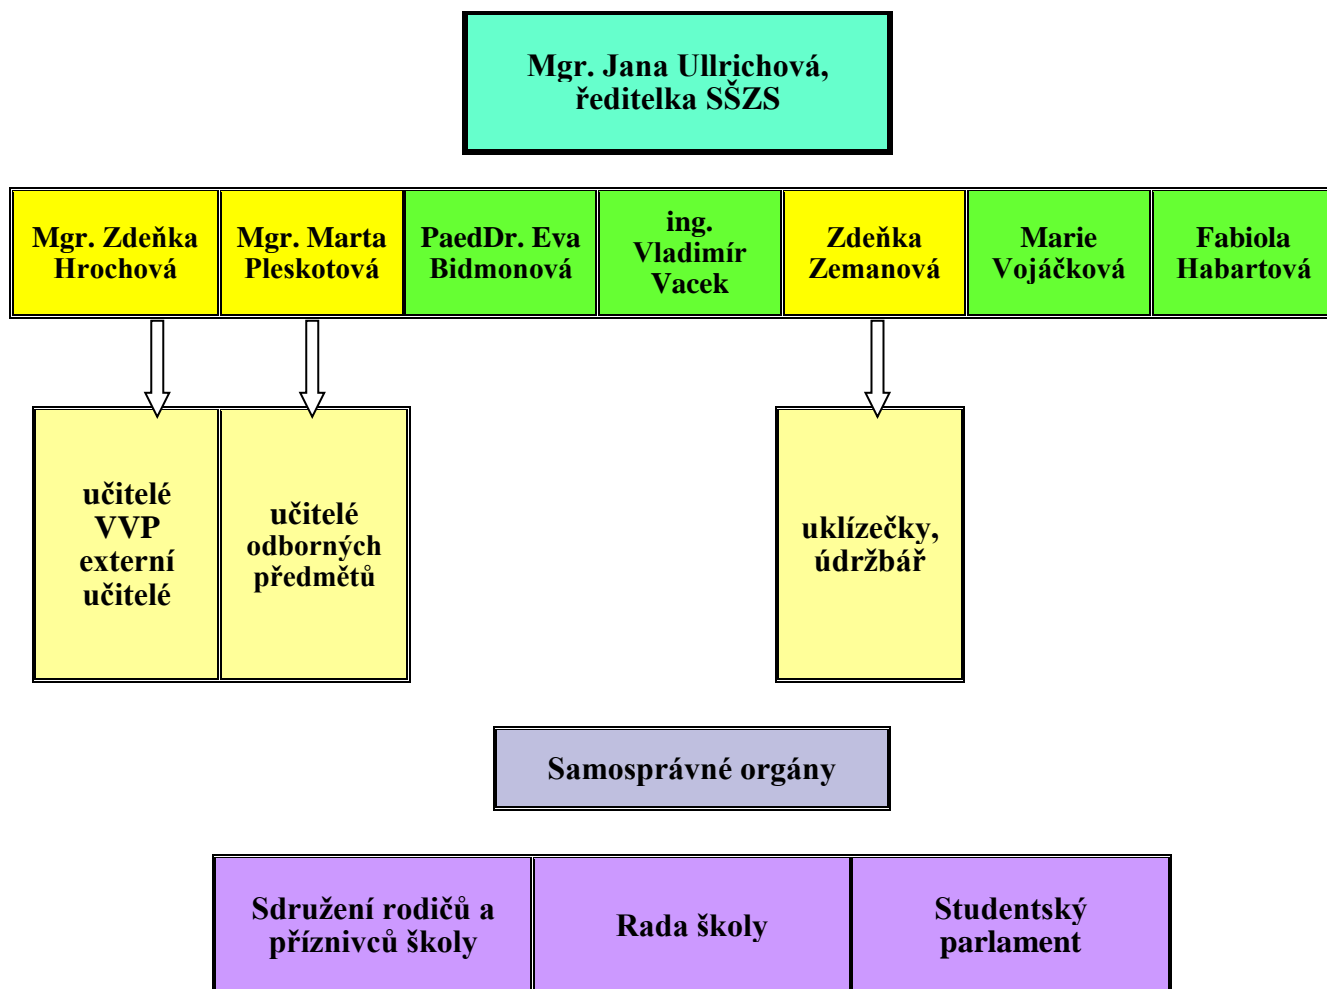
Mgr. Jana Ullrichová, ředitelka SŠZS

Mgr. Zdeňka Hrochová

Mgr. Marta Pleskotová

PaedDr. Eva Bidmonová

ing. Vladimír Vacek

Zdeňka Zemanová

Marie Vojáčková

Fabiola Habartová

učitelé VVP externí učitelé

učitelé odborných předmětů

uklízečky, údržbář

Samosprávné orgány

Sdružení rodičů a příznivců školy

Rada školy

Studentský parlament